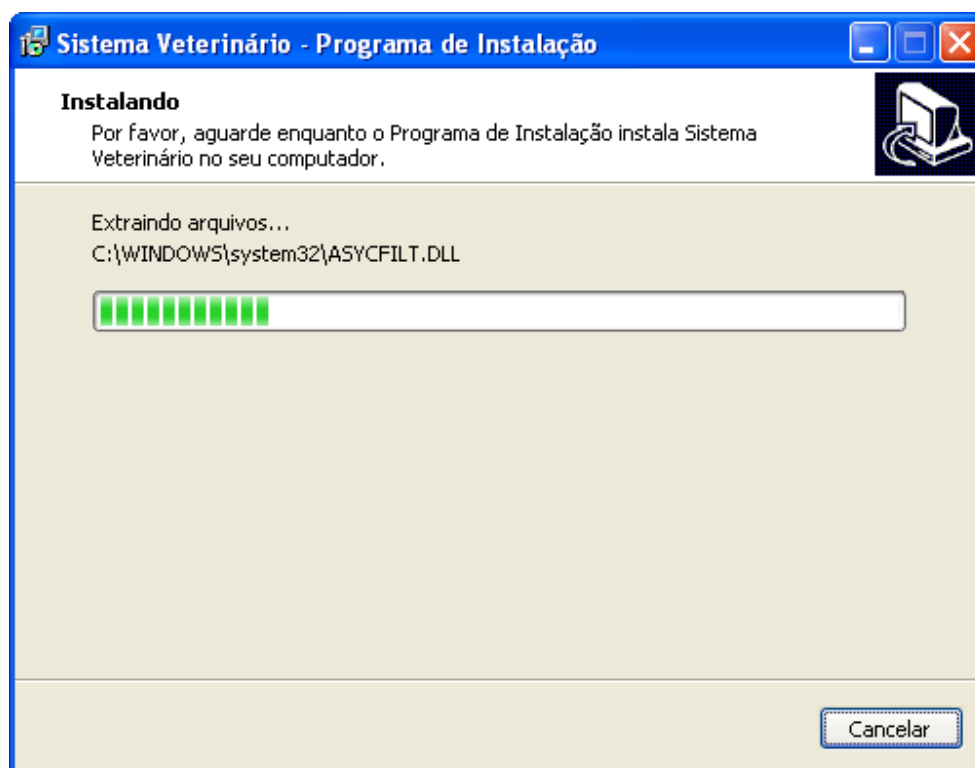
Sistema Veterinário - Programa de Instalação

Instalando
Por favor, aguarde enquanto o Programa de Instalação instala Sistema Veterinário no seu computador.

Extraindo arquivos...
C:\WINDOWS\system32\ASYCFILT.DLL

Cancelar